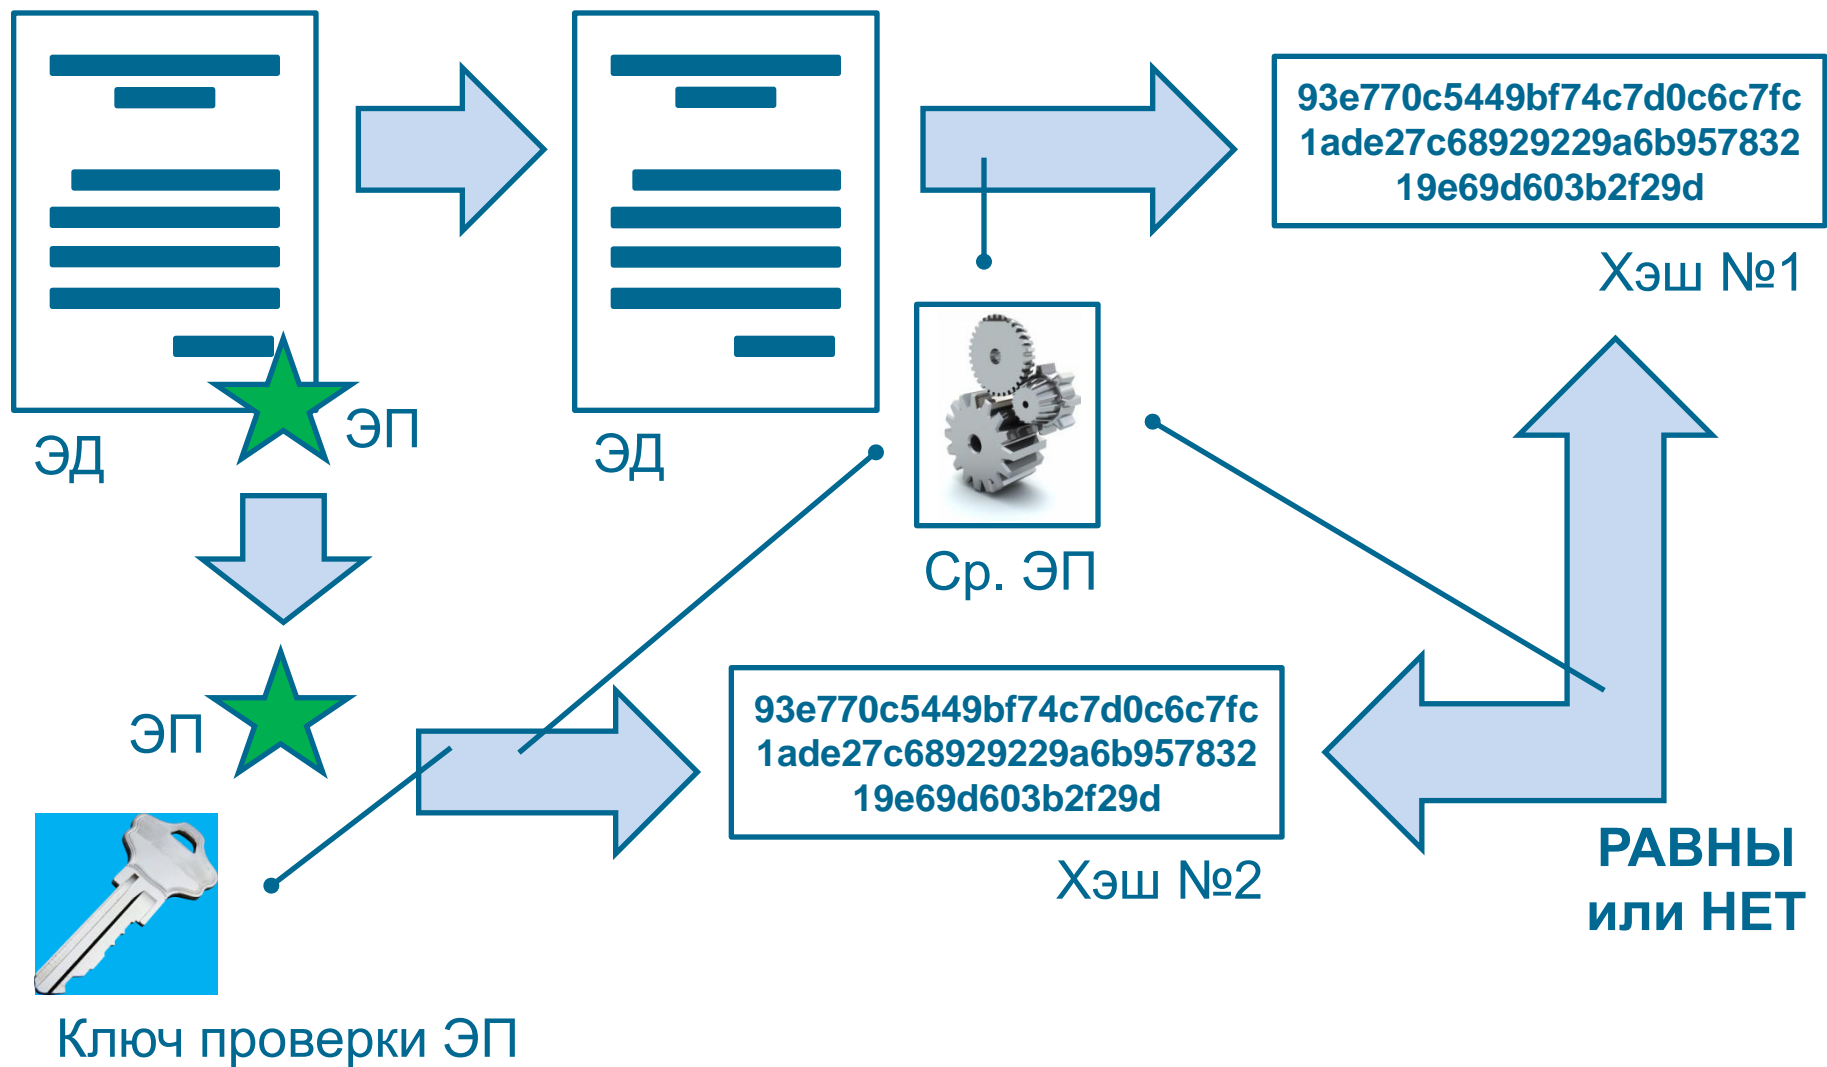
93e770c5449bf74c7d0c6c7fc
1ade27c68929229a6b957832
19e69d603b2f29d

Хэш №1

ЭД

ЭП

ЭД

Ср. ЭП

ЭП

93e770c5449bf74c7d0c6c7fc
1ade27c68929229a6b957832
19e69d603b2f29d

Хэш №2

РАВНЫ
или НЕТ

Ключ проверки ЭП